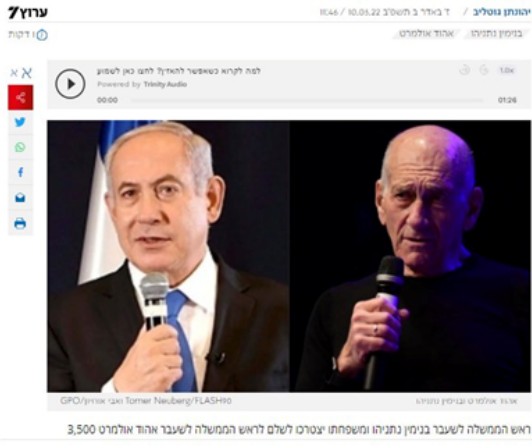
ערוץ7

יהונתן גוטליב / ד' באדר ב' תשפ"ב 10.03.22 / 11:46

1 דקות

בנימין נתניהו | אהוד אולמרט

למה לקרוא כשאפשר להאזין? לחצו כאן לשמוע
Powered by Trinity Audio
00:00
01:26
1.0x

אהוד אולמרט ובנימין נתניהו
GPO/צילום: Tomer Neuberg/FLASH90 ,אבי אוחיון

ראש הממשלה לשעבר בנימין נתניהו ומשפחתו יצטרכו לשלם לראש הממשלה לשעבר אהוד אולמרט 3,500